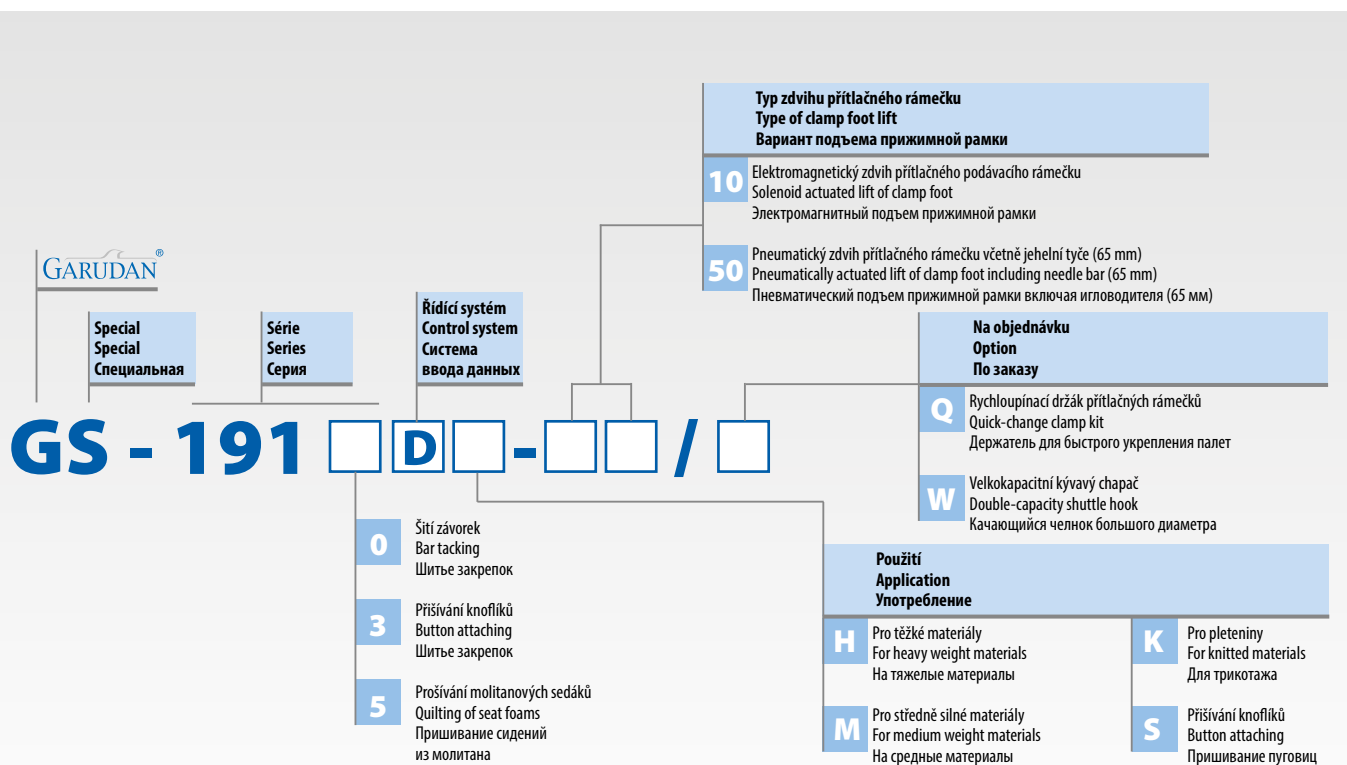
Typ zdvihu přítlačného rámečku
Type of clamp foot lift
Вариант подъема прижимной рамки

10 Elektromagnetický zdvih přítlačného podávacího rámečku
Solenoid actuated lift of clamp foot
Электромагнитный подъем прижимной рамки

50 Pneumatický zdvih přítlačného rámečku včetně jehelní tyče (65 mm)
Pneumatically actuated lift of clamp foot including needle bar (65 mm)
Пневматический подъем прижимной рамки включая игловодителя (65 мм)

GARUDAN®

Special
Special
Специальная

Série
Series
Серия

Řídící systém
Control system
Система
ввода данных

Na objednávku
Option
По заказу

Q Rychloupínací držák přítlačných rámečků
Quick-change clamp kit
Держатель для быстрого укрепления палет

W Velkokapacitní kývavý chapač
Double-capacity shuttle hook
Качающийся челнок большого диаметра

GS - 191 D - /

0 Šití závorek
Bar tacking
Шитье закрепок

3 Přišívání knoflíků
Button attaching
Шитье закрепок

5 Prošívání molitanových sedáků
Quilting of seat foams
Пришивание сидений
из молитана

Použití
Application
Употребление

H Pro těžké materiály
For heavy weight materials
На тяжелые материалы

K Pro pleteniny
For knitted materials
Для трикотажа

M Pro středně silné materiály
For medium weight materials
На средные материалы

S Přišívání knoflíků
Button attaching
Пришивание пуговиц